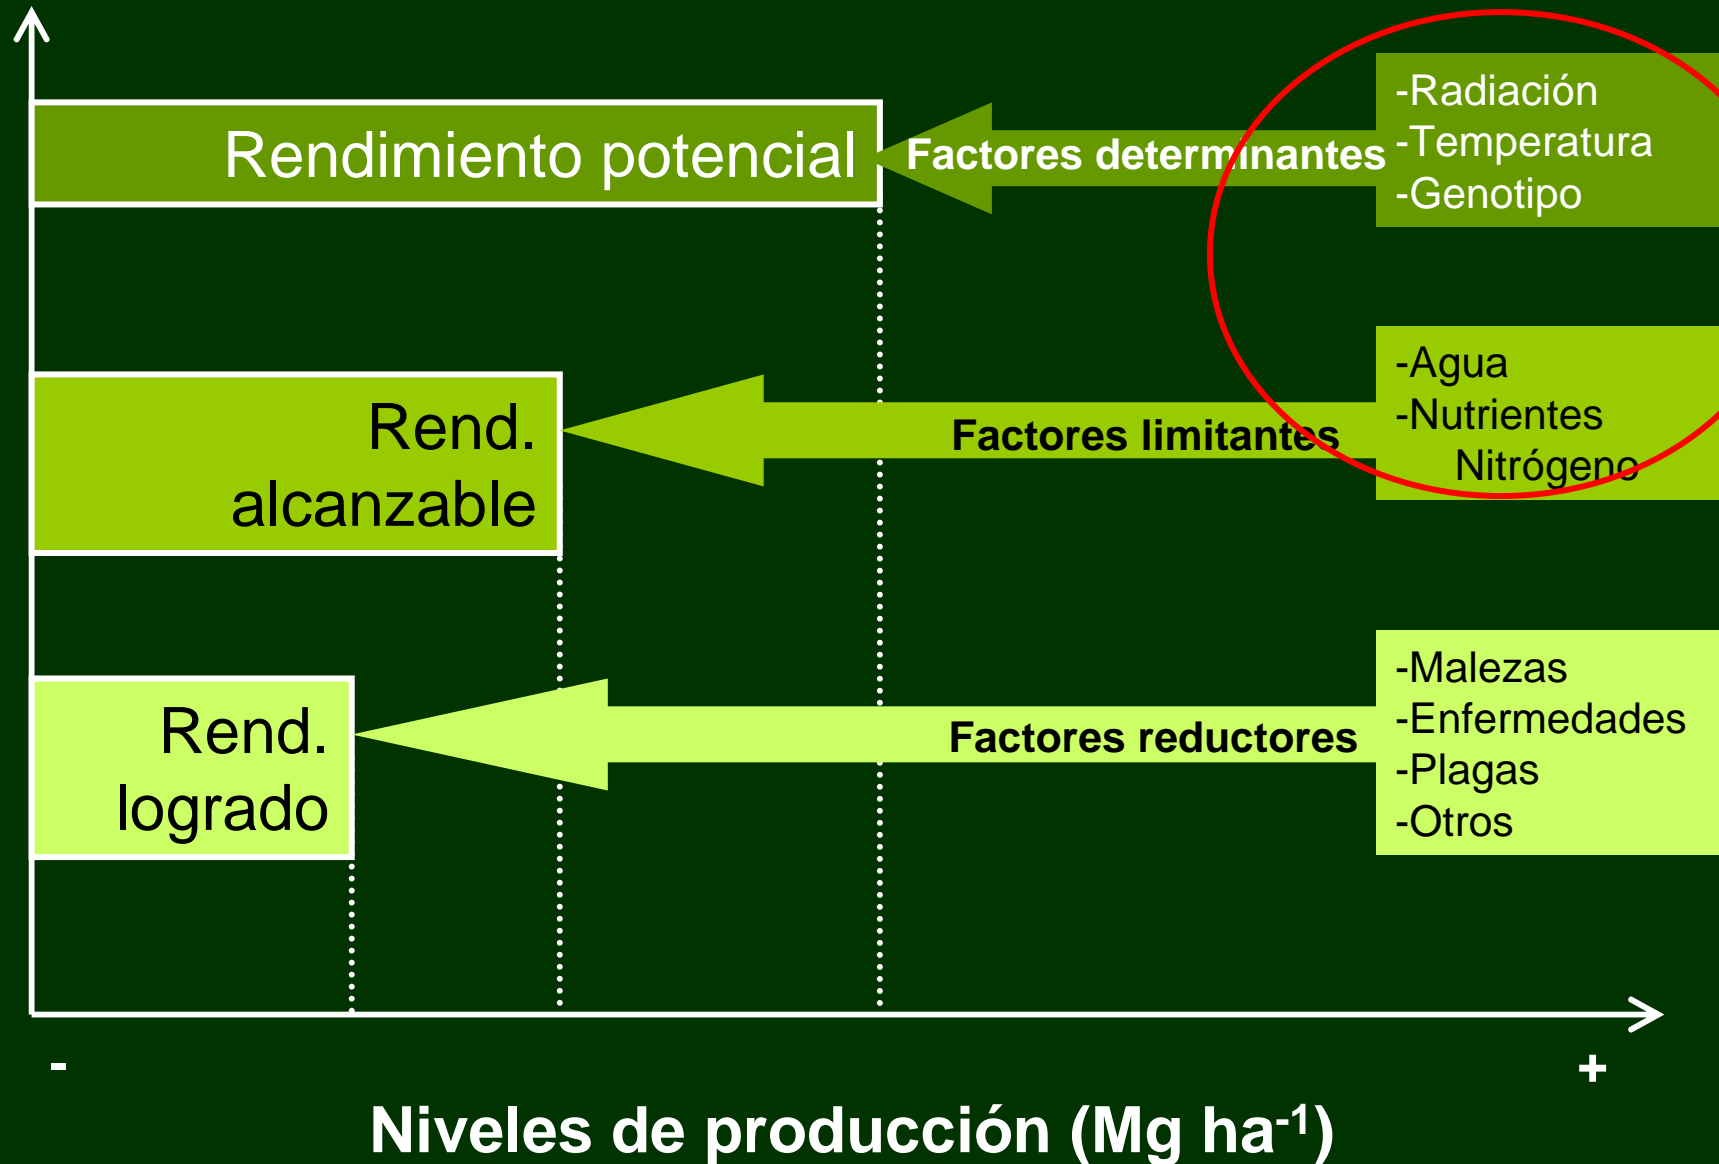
Rendimiento potencial

Factores determinantes

-Radiación
-Temperatura
-Genotipo

Rend. alcanzable

Factores limitantes

-Agua
-Nutrientes
Nitrógeno

Rend. logrado

Factores reductores

-Malezas
-Enfermedades
-Plagas
-Otros

-

+

Niveles de producción (Mg ha$^{-1}$)